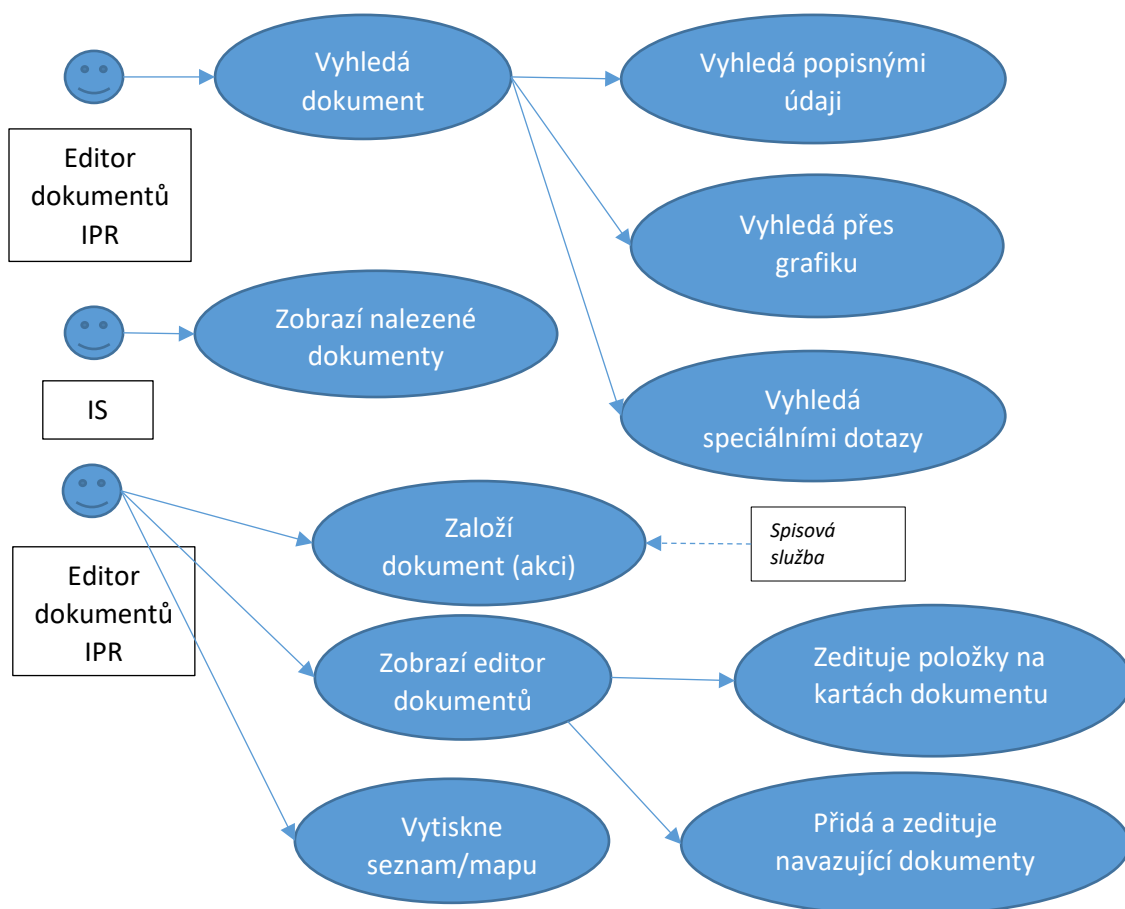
Editor dokumentů IPR

Vyhledá dokument

Vyhledá popisnými údaji

Vyhledá přes grafiku

Vyhledá speciálními dotazy

Zobrazí nalezené dokumenty

IS

Založí dokument (akci)

Spisová služba

Editor dokumentů IPR

Zobrazí editor dokumentů

Zediťuje položky na kartách dokumentu

Vytiskne seznam/mapu

Přidá a zediťuje navazující dokumenty